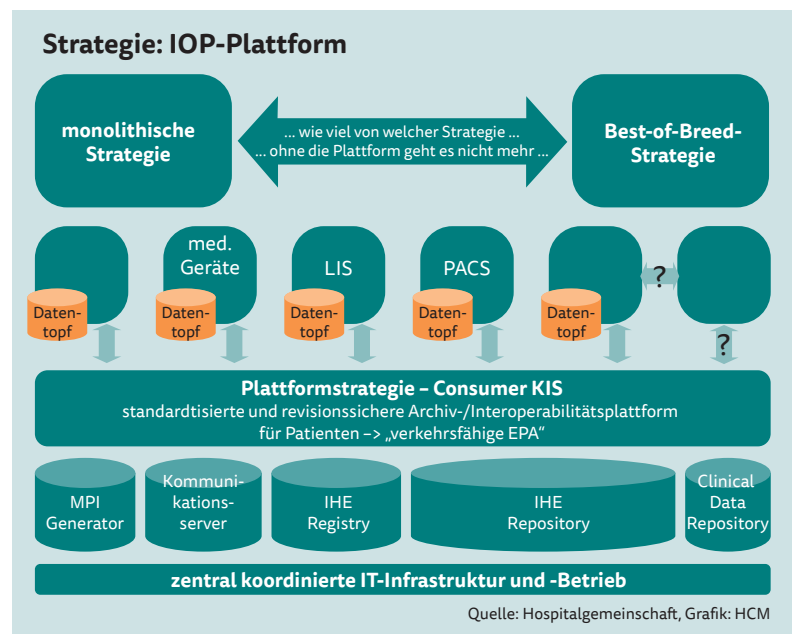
Strategie: IOP-Plattform

monolithische Strategie

... wie viel von welcher Strategie ...
... ohne die Plattform geht es nicht mehr ...

Best-of-Breed-Strategie

Datentopf

med. Geräte

Datentopf

LIS

Datentopf

PACS

Datentopf

Datentopf

?

?

Plattformstrategie – Consumer KIS
standardtisierte und revisionssichere Archiv-/Interoperabilitätsplattform für Patienten –> „verkehrsfähige EPA"

MPI Generator

Kommunikationsserver

IHE Registry

IHE Repository

Clinical Data Repository

zentral koordinierte IT-Infrastruktur und -Betrieb

Quelle: Hospitalgemeinschaft, Grafik: HCM